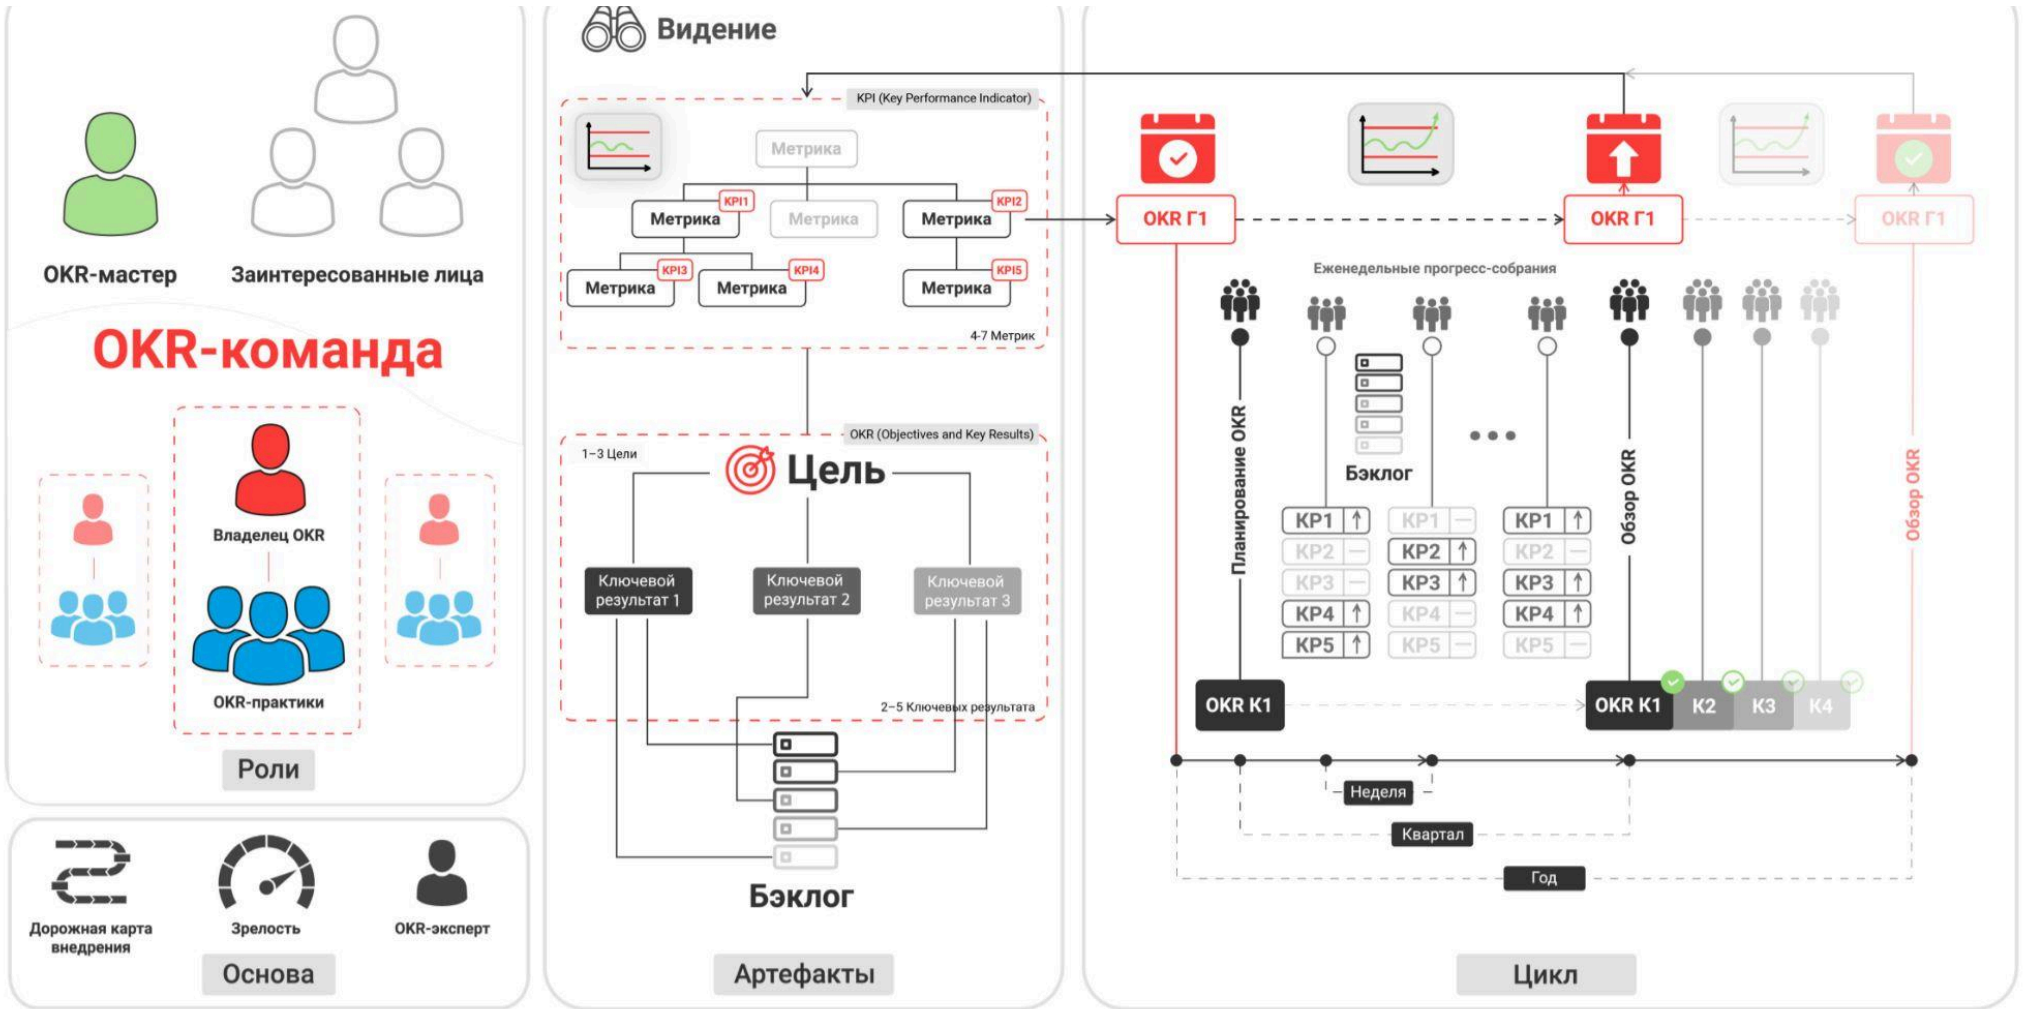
OKR-мастер
Заинтересованные лица
OKR-команда
Владелец OKR
OKR-практики
Роли

Дорожная карта внедрения
Зрелость
OKR-эксперт
Основа

Видение
KPI (Key Performance Indicator)
Метрика
KPI1
Метрика
Метрика
KPI2
Метрика
KPI3
Метрика
KPI4
Метрика
KPI5
Метрика
Метрика
4-7 Метрик
OKR (Objectives and Key Results)
1–3 Цели
Цель
Ключевой результат 1
Ключевой результат 2
Ключевой результат 3
2–5 Ключевых результата
Бэклог
Артефакты

OKR Г1
OKR Г1
OKR Г1
Еженедельные прогресс-собрания
Планирование OKR
Бэклог
КР1
КР2
КР3
КР4
КР5
КР1
КР2
КР3
КР4
КР5
КР1
КР2
КР3
КР4
КР5
Обзор OKR
Обзор OKR
OKR К1
OKR К1
К2
К3
К4
Неделя
Квартал
Год
Цикл